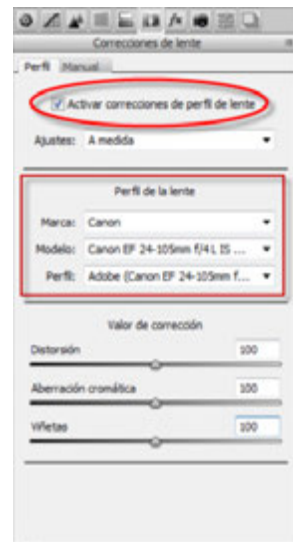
Correcciones de lente

Perfil Manual

Activar correcciones de perfil de lente

Ajustes: A medida

Perfil de la lente

Marca: Canon

Modelo: Canon EF 24-105mm f/4 L IS ...

Perfil: Adobe (Canon EF 24-105mm f....

Valor de corrección

Distorsión 100

Aberración cromática 100

Viñetas 100